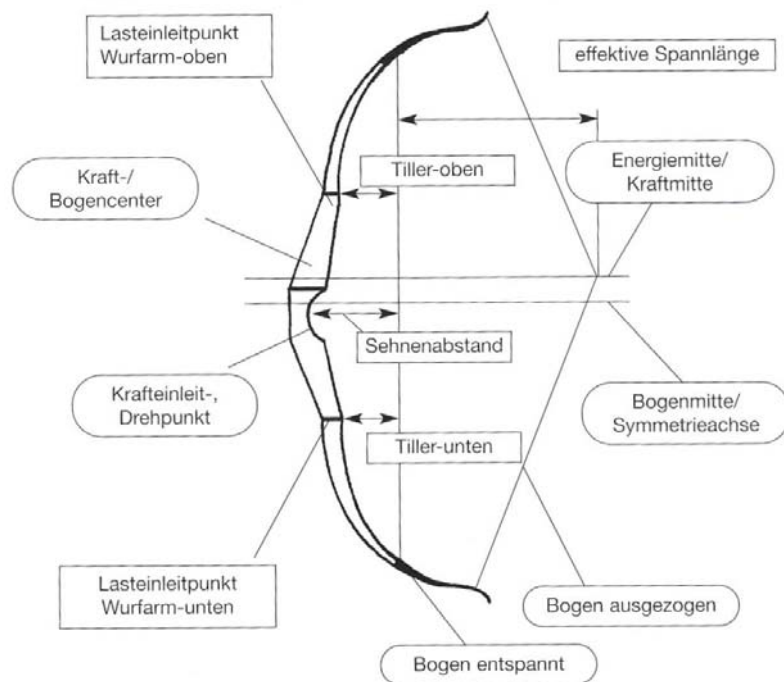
Lasteinleitpunkt Wurfarm-oben

effektive Spannlänge

Tiller-oben

Energiemitte/ Kraftmitte

Kraft-/ Bogencenter

Sehnenabstand

Krafteinleit-, Drehpunkt

Bogenmitte/ Symmetrieachse

Tiller-unten

Lasteinleitpunkt Wurfarm-unten

Bogen ausgezogen

Bogen entspannt